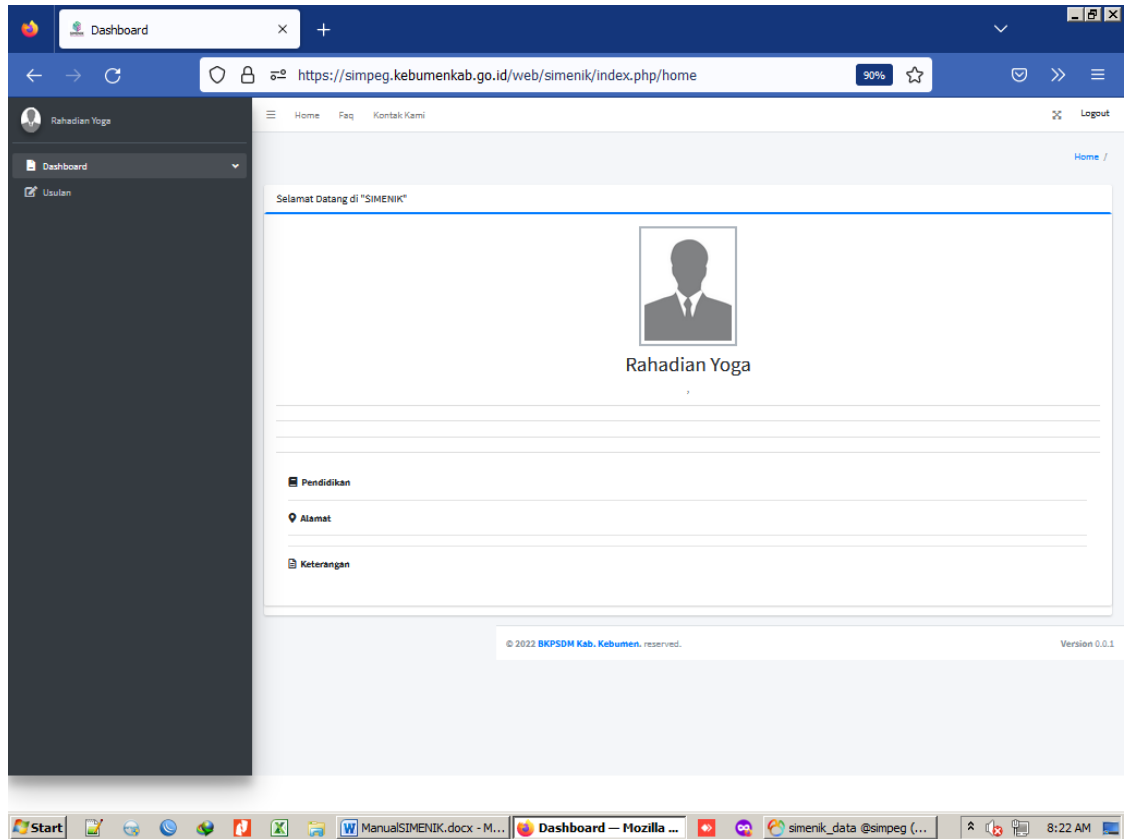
Dashboard

https://simpeg.kebumenkab.go.id/web/simenik/index.php/home

90%

Rahadian Yoga

Dashboard

Usulan

Home Faq Kontak Kami

Logout

Home /

Selamat Datang di "SIMENIK"

Rahadian Yoga

,

Pendidikan

Alamat

Keterangan

© 2022 BKPSDM Kab. Kebumen. reserved.

Version 0.0.1

Start

ManualSIMENIK.docx - M...

Dashboard — Mozilla ...

simenik_data @simpeg (...

8:22 AM